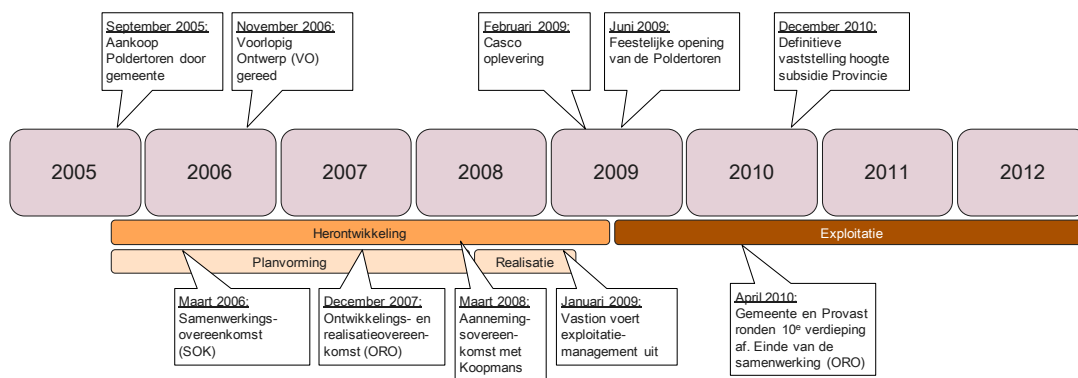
September 2005:
Aankoop Poldertoren door gemeente

November 2006:
Voorlopig Ontwerp (VO) gereed

Februari 2009:
Casco oplevering

Juni 2009:
Feestelijke opening van de Poldertoren

December 2010:
Definitieve vaststelling hoogte subsidie Provincie

2005

2006

2007

2008

2009

2010

2011

2012

Herontwikkeling

Exploitatie

Planvorming

Realisatie

Maart 2006:
Samenwerkingsovereenkomst (SOK)

December 2007:
Ontwikkelings- en realisatieovereenkomst (ORO)

Maart 2008:
Aannemingsovereenkomst met Koopmans

Januari 2009:
Vastion voert exploitatiemanagement uit

April 2010:
Gemeente en Provast ronden 10$^e$ verdieping af. Einde van de samenwerking (ORO)